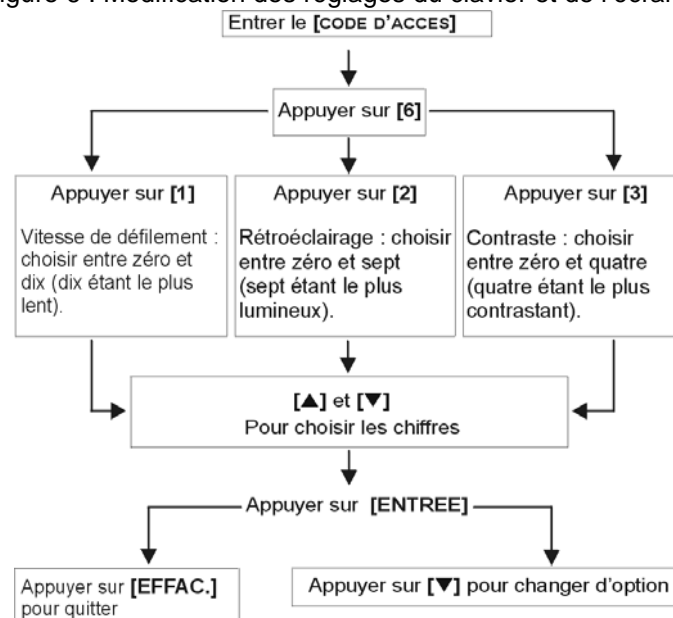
igure 3 : Modification des réglages du clavier et de l'écran

Entrer le [CODE D'ACCES]

Appuyer sur [6]

Appuyer sur [1]

Vitesse de défilement : choisir entre zéro et dix (dix étant le plus lent).

Appuyer sur [2]

Rétroéclairage : choisir entre zéro et sept (sept étant le plus lumineux).

Appuyer sur [3]

Contraste : choisir entre zéro et quatre (quatre étant le plus contrastant).

[▲] et [▼]
Pour choisir les chiffres

Appuyer sur [ENTREE]

Appuyer sur [EFFAC.] pour quitter

Appuyer sur [▼] pour changer d'option